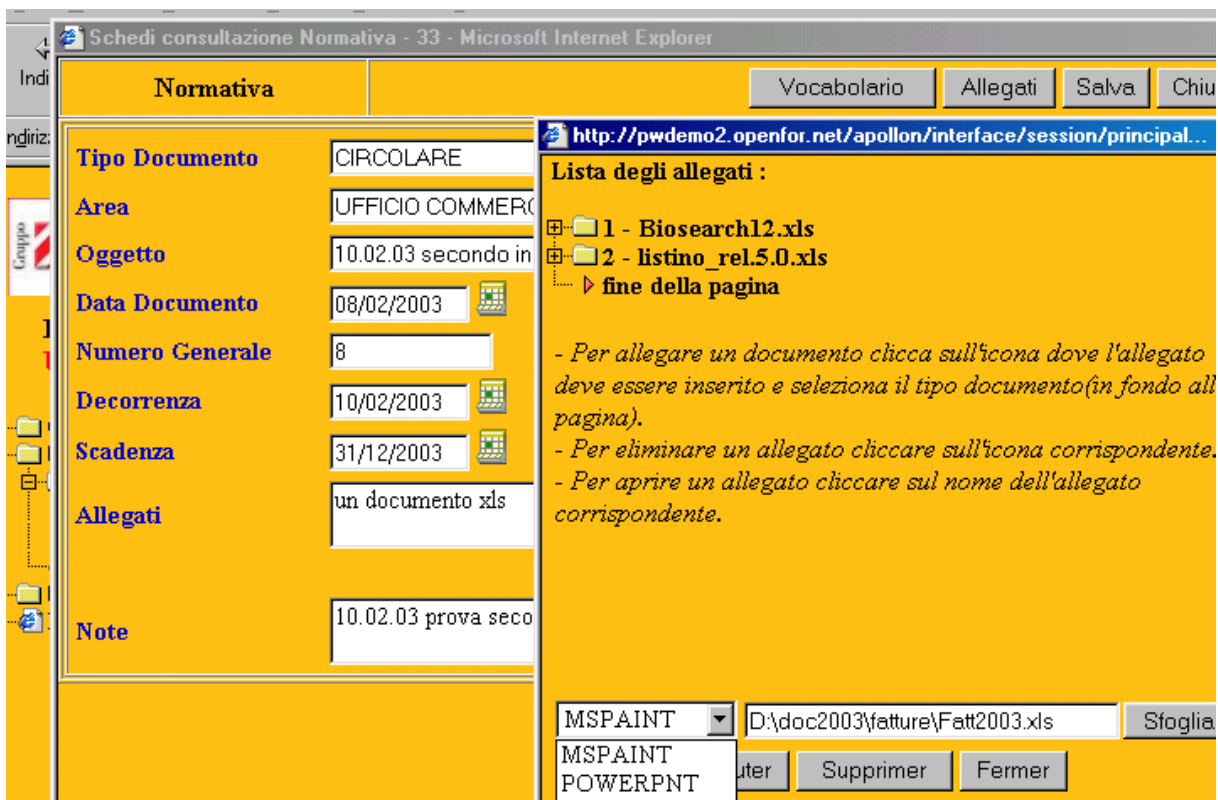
Indi
ndiriz
Gruppo

Schedi consultazione Normativa - 33 - Microsoft Internet Explorer

Normativa

Vocabolario | Allegati | Salva | Chiu

Tipo Documento CIRCOLARE
Area UFFICIO COMMERC
Oggetto 10.02.03 secondo in
Data Documento 08/02/2003
Numero Generale 8
Decorrenza 10/02/2003
Scadenza 31/12/2003
Allegati un documento xls
Note 10.02.03 prova seco

http://pwdemo2.openfor.net/apollon/interface/session/principal...

Lista degli allegati :

1 - Biosearch12.xls
2 - listino_rel.5.0.xls
fine della pagina

- Per allegare un documento clicca sull'icona dove l'allegato deve essere inserito e seleziona il tipo documento(in fondo all pagina).
- Per eliminare un allegato cliccare sull'icona corrispondente.
- Per aprire un allegato cliccare sul nome dell'allegato corrispondente.

MSPAINT
MSPAINT
POWERPNT
D:\doc2003\fatture\Fatt2003.xls
Sfoglia
uter
Supprimer
Fermer